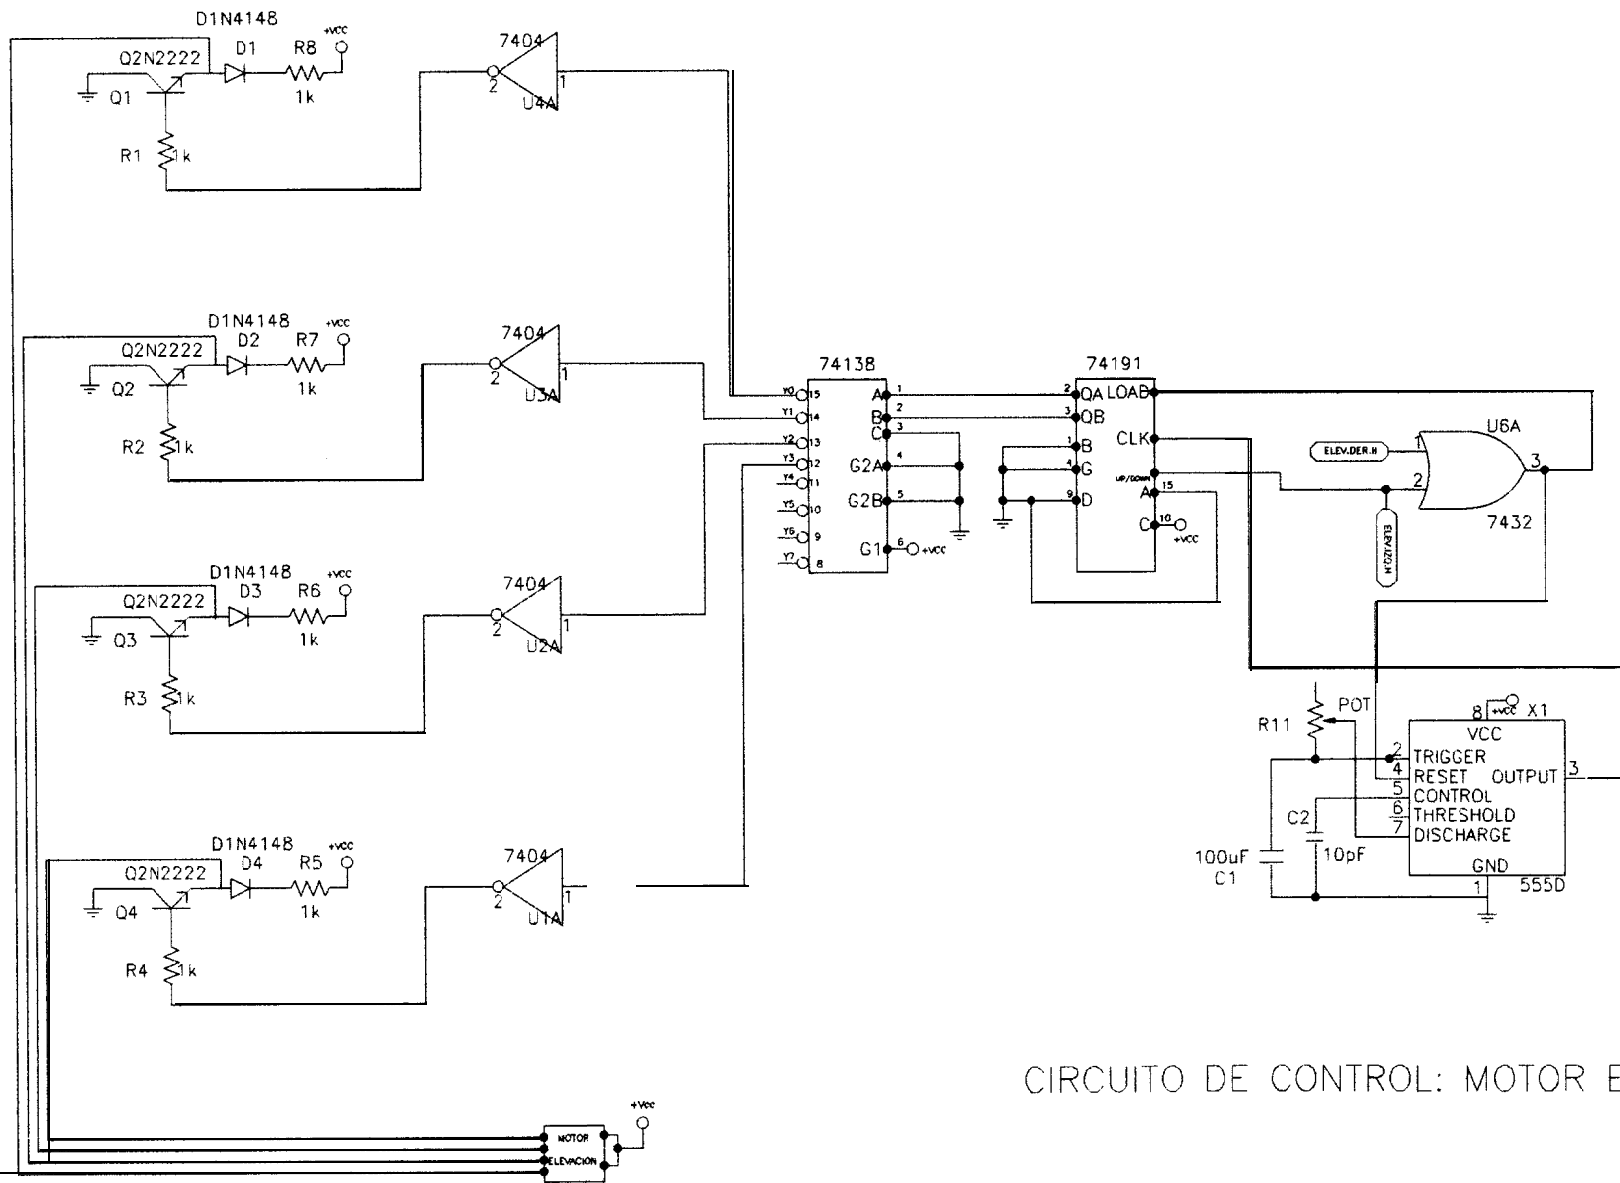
D1N4148
+VCC
Q2N2222 D1 R8
Q1
1k
7404
2 1
U4A
R1 1k

D1N4148
+VCC
Q2N2222 D2 R7
Q2
1k
7404
2 1
U3A
R2 1k

D1N4148
+VCC
Q2N2222 D3 R6
Q3
1k
7404
2 1
U2A
R3 1k

D1N4148
+VCC
Q2N2222 D4 R5
Q4
1k
7404
2 1
U1A
R4 1k

74138
Y0 15
Y1 14
Y2 13
Y3 12
Y4 11
Y5 10
Y6 9
Y7 8
A 1
B 2
C 3
G2A 4
G2B 5
G1 6 +VCC

74191
2 QA
3 QB
1 B
4 G
9 D
LOAD
CLK
UP/DOWN
A 15
C 10 +VCC

U6A
ELEV.DER.H 1
2
3
ELEV.IZQ.H
7432

8 +VCC X1
POT
R11
VCC
2 TRIGGER
4 RESET OUTPUT 3
5 CONTROL
6 THRESHOLD
7 DISCHARGE
C2
10pF
100uF
C1
GND
1
555D

CIRCUITO DE CONTROL: MOTOR E

+Vcc
MOTOR
ELEVACION